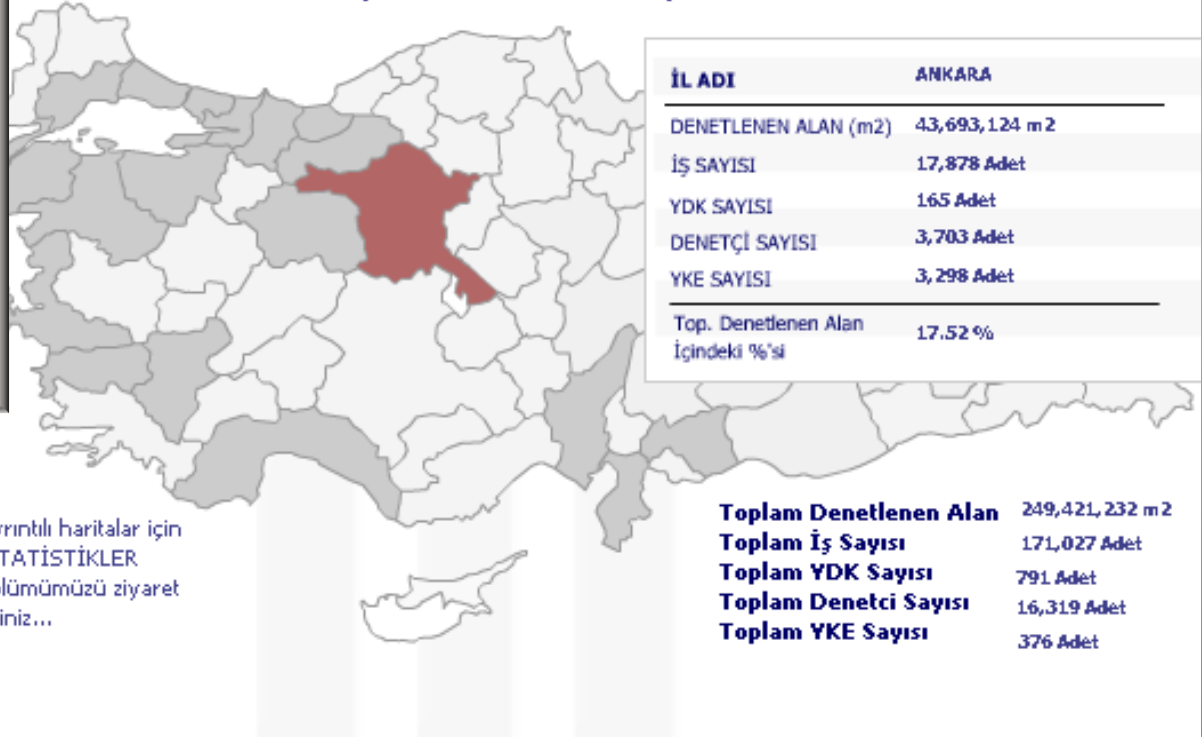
| İL ADI | ANKARA |
|---|---|
| DENETLENEN ALAN (m2) | 43,693,124 m2 |
| İŞ SAYISI | 17,878 Adet |
| YDK SAYISI | 165 Adet |
| DENETÇİ SAYISI | 3,703 Adet |
| YKE SAYISI | 3,298 Adet |
| Top. Denetlenen Alan İçindeki %'si | 17.52 % |

yrıntılı haritalar için TATİSTİKLER lümümüzü ziyaret iniz...

| | |
|---|---|
| Toplam Denetlenen Alan | 249,421,232 m2 |
| Toplam İş Sayısı | 171,027 Adet |
| Toplam YDK Sayısı | 791 Adet |
| Toplam Denetci Sayısı | 16,319 Adet |
| Toplam YKE Sayısı | 376 Adet |